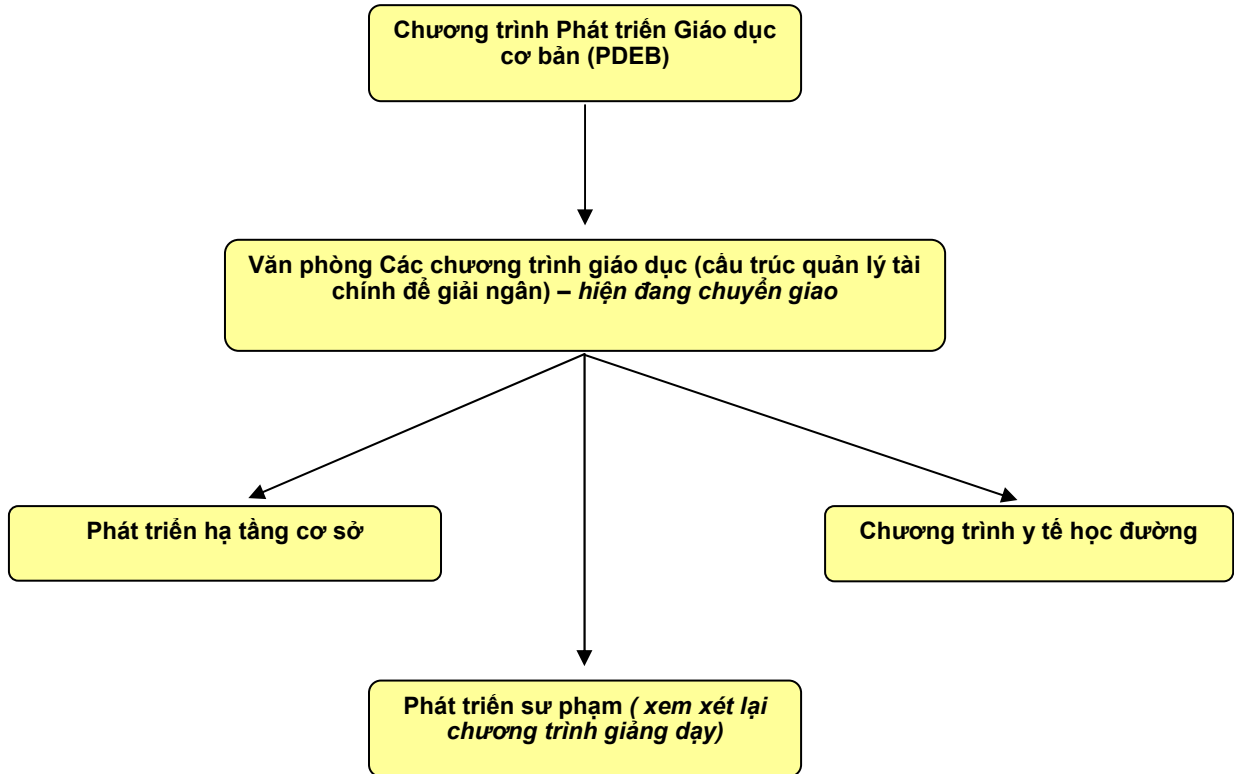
Chương trình Phát triển Giáo dục cơ bản (PDEB)

Văn phòng Các chương trình giáo dục (cấu trúc quản lý tài chính để giải ngân) – hiện đang chuyển giao

Phát triển hạ tầng cơ sở

Chương trình y tế học đường

Phát triển sư phạm ( xem xét lại chương trình giảng dạy)